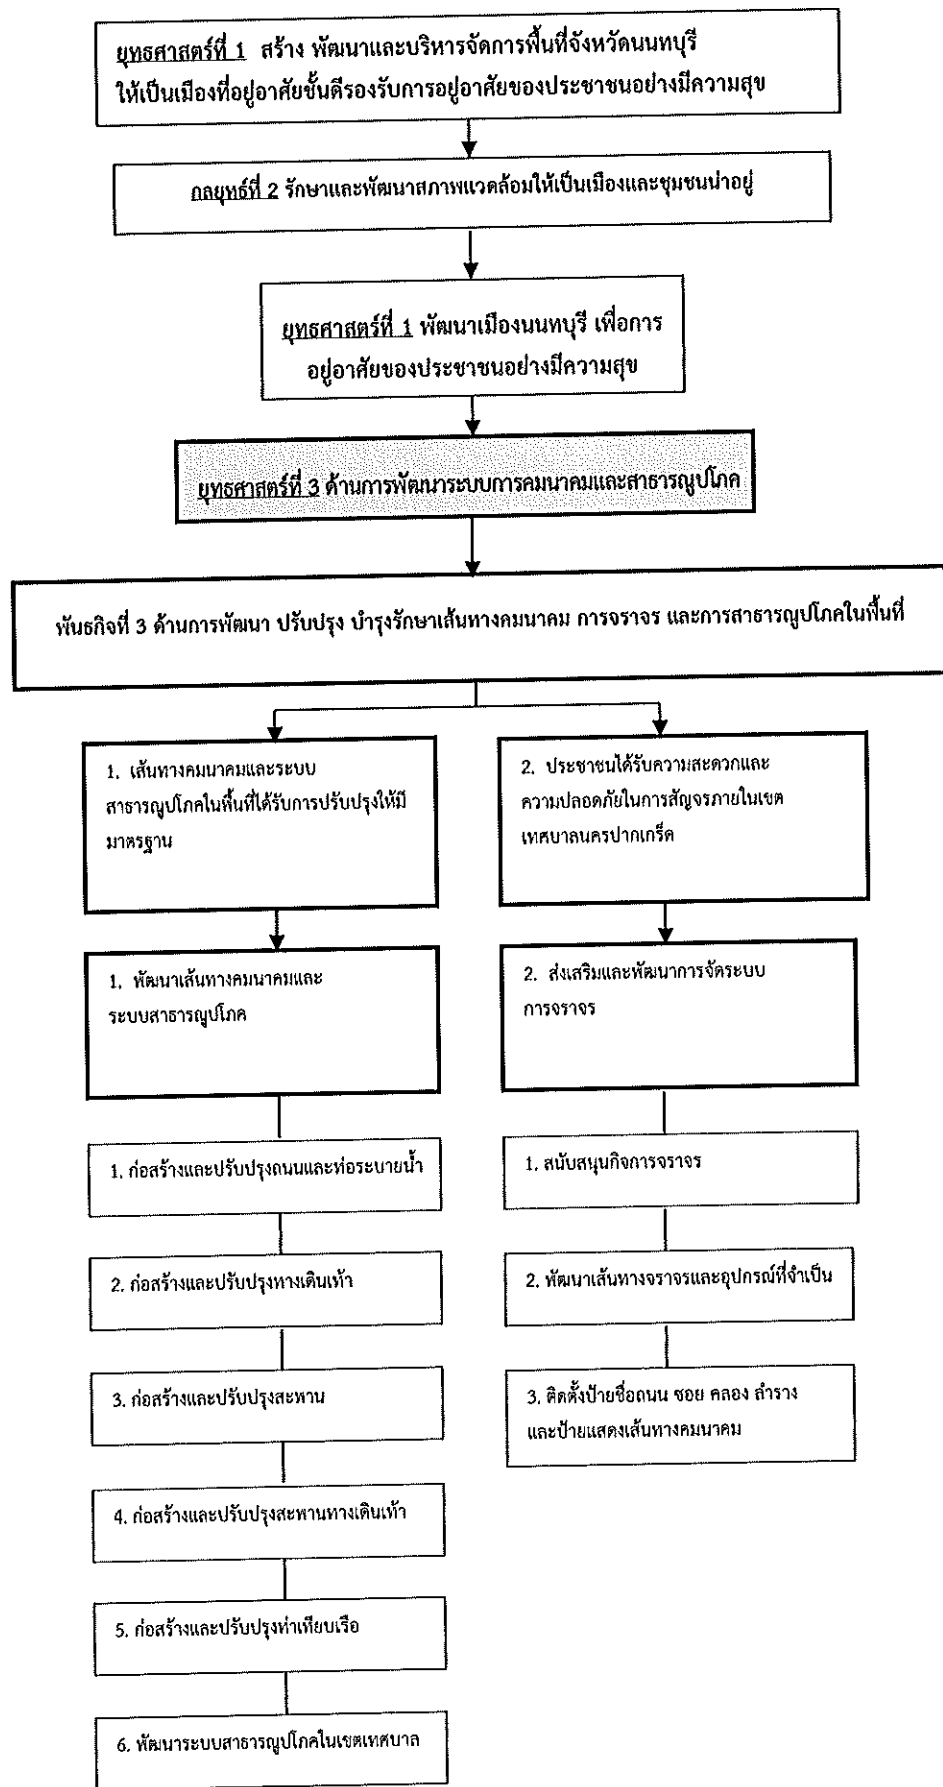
ยุทธศาสตร์ที่ 1 สร้าง พัฒนาและบริหารจัดการพื้นที่จังหวัดนนทบุรี ให้เป็นเมืองที่อยู่อาศัยชั้นดีรองรับการอยู่อาศัยของประชาชนอย่างมีความสุข

กลยุทธ์ที่ 2 รักษาและพัฒนาสภาพแวดล้อมให้เป็นเมืองและชุมชนน่าอยู่

ยุทธศาสตร์ที่ 1 พัฒนาเมืองนนทบุรี เพื่อการอยู่อาศัยของประชาชนอย่างมีความสุข

ยุทธศาสตร์ที่ 3 ด้านการพัฒนาระบบการคมนาคมและสาธารณูปโภค

พันธกิจที่ 3 ด้านการพัฒนา ปรับปรุง บำรุงรักษาเส้นทางคมนาคม การจราจร และการสาธารณูปโภคในพื้นที่

1. เส้นทางคมนาคมและระบบสาธารณูปโภคในพื้นที่ได้รับการปรับปรุงให้มีมาตรฐาน

2. ประชาชนได้รับความสะดวกและความปลอดภัยในการสัญจรภายในเขตเทศบาลนครปากเกร็ด

1. พัฒนาเส้นทางคมนาคมและระบบสาธารณูปโภค

2. ส่งเสริมและพัฒนาการจัดระบบการจราจร

1. ก่อสร้างและปรับปรุงถนนและท่อระบายน้ำ

2. ก่อสร้างและปรับปรุงทางเดินเท้า

3. ก่อสร้างและปรับปรุงสะพาน

4. ก่อสร้างและปรับปรุงสะพานทางเดินเท้า

5. ก่อสร้างและปรับปรุงท่าเทียบเรือ

6. พัฒนาระบบสาธารณูปโภคในเขตเทศบาล

1. สนับสนุนกิจการจราจร

2. พัฒนาเส้นทางจราจรและอุปกรณ์ที่จำเป็น

3. ติดตั้งป้ายชื่อถนน ซอย คลอง ลำราง และป้ายแสดงเส้นทางคมนาคม